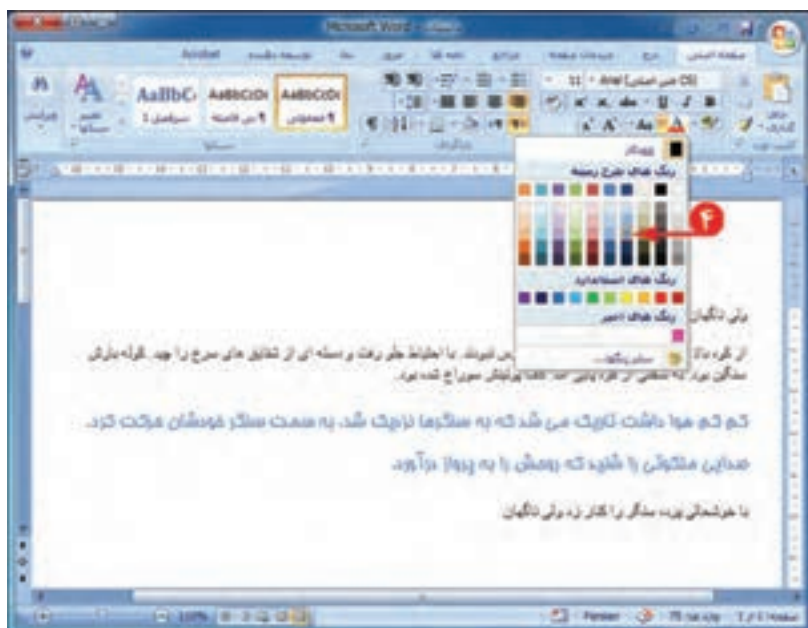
Microsoft Word

صفحه اصلی درج Acrobat

AaBbC AaBbCcDc AaBbCcDc

۴

رنگ های طرح زمینه

رنگ های استاندارد

رنگ های اخیر

سایر رنگ ها...

برای دلگیان

کم کم هوا داشت تاریک می شد که به سنگرها نزدیک شد. به سمت سنگر خودشان حرکت کرد.

صدایی ملکوتی را شنید که روحش را به پرواز درآورد.

با خوشحالی پرید سنگر را کنار زد برای دلگیان

Persian